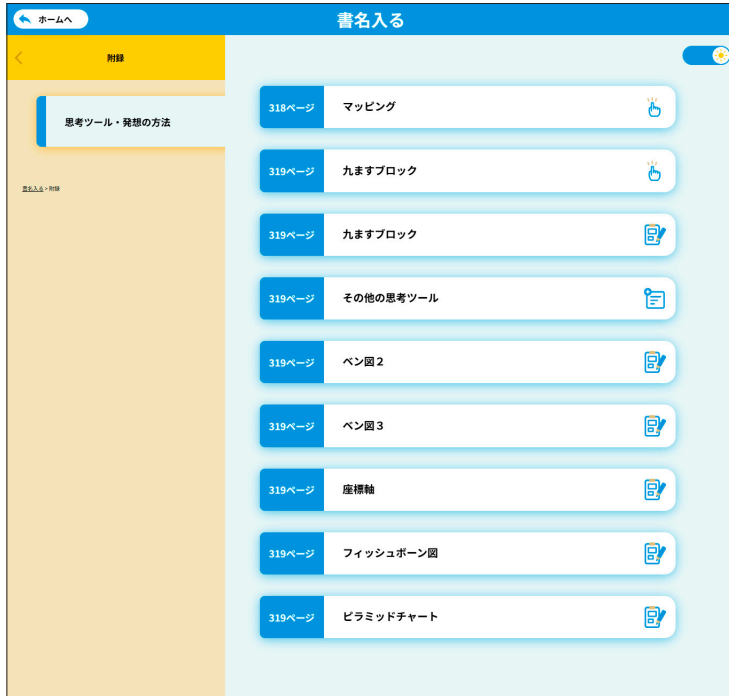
ホームへ

書名入る

附録

思考ツール・発想の方法

書名入る > 附録

318ページ マッピング

319ページ 九ますブロック

319ページ 九ますブロック

319ページ その他の思考ツール

319ページ ベン図２

319ページ ベン図３

319ページ 座標軸

319ページ フィッシュボーン図

319ページ ピラミッドチャート